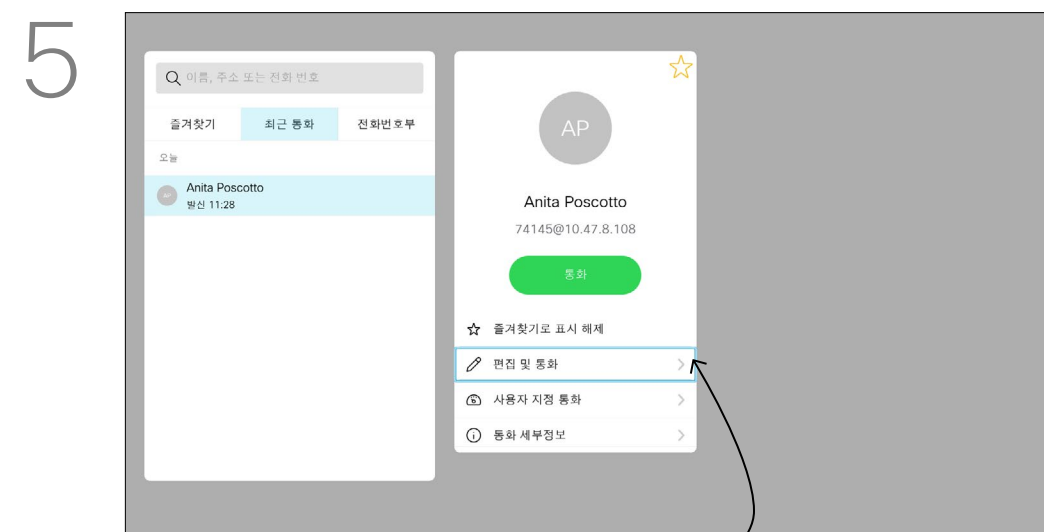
5

이름, 주소 또는 전화 번호

즐겨찾기 | 최근 통화 | 전화번호부

오늘

AP
Anita Poscotto
발신 11:28

AP

Anita Poscotto

74145@10.47.8.108

통화

즐겨찾기로 표시 해제

편집 및 통화

사용자 지정 통화

통화 세부정보